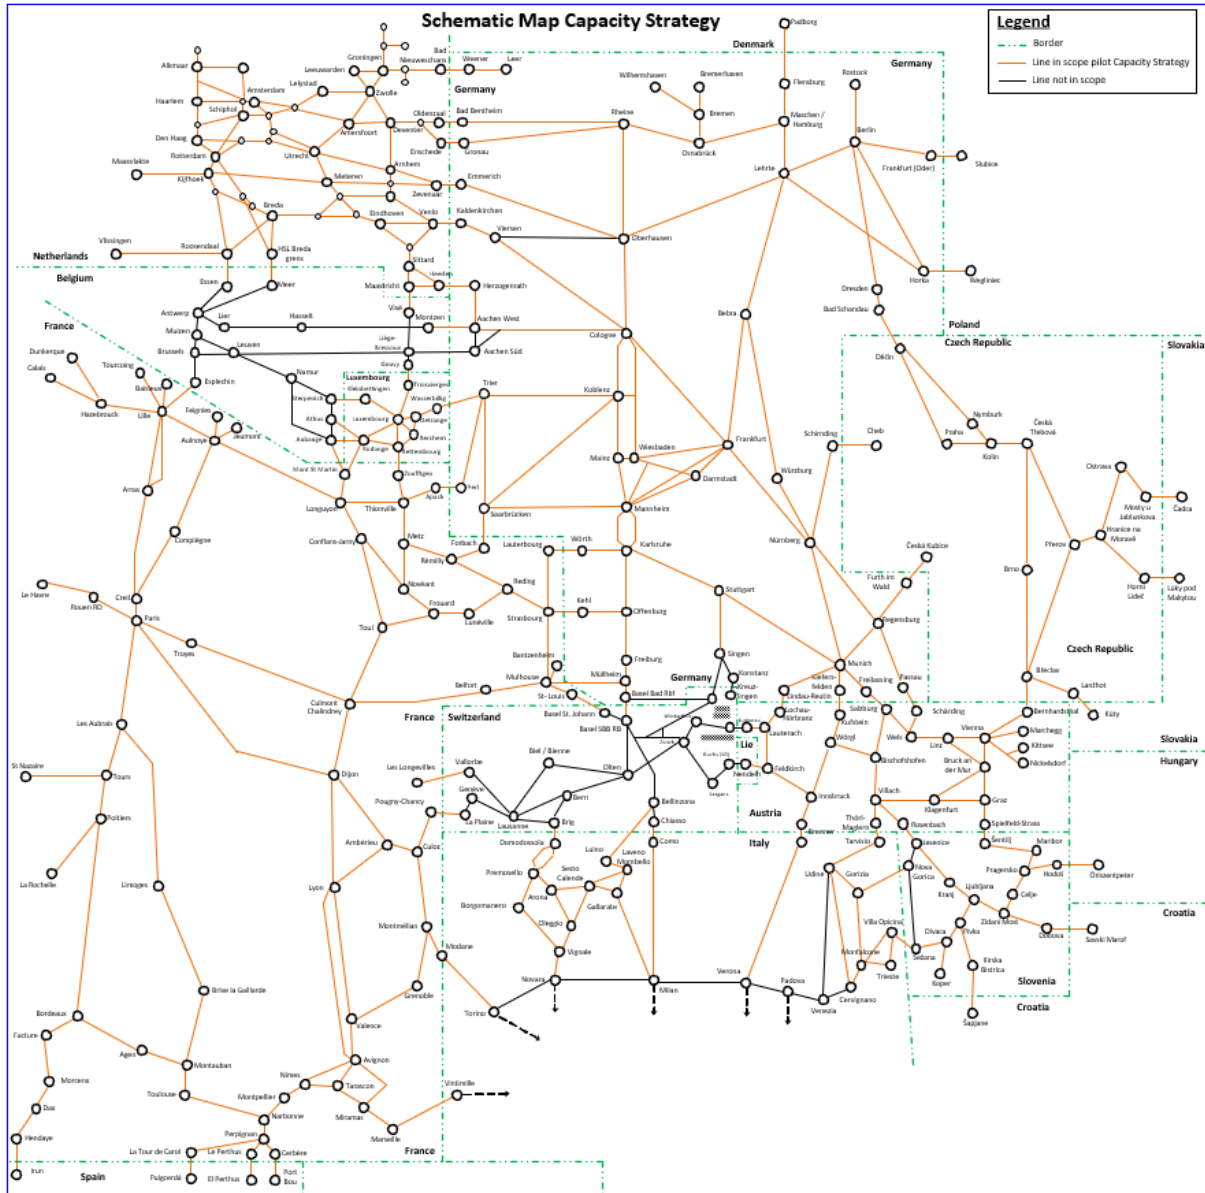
Schematic Map Capacity Strategy

Legend
Border
Line in scope pilot Capacity Strategy
Line not in scope

Denmark
Padborg
Flensburg
Germany
Rostock
Wilhelmshaven
Bremerhaven
Bremen
Maschen / Hamburg
Berlin
Osnabrück
Lehrte
Frankfurt (Oder)
Slubice
Rheine
Bad Bentheim
Oldenzaal
Gronau
Enschede
Emmerich
Kaldenkirchen
Viersen
Oberhausen
Horka
Wegliniec
Dresden
Bad Schandau
Poland
Czech Republic
Slovakia
Děčín
Nymburk
Praha
Kolín
Česká Třebová
Ostrava
Mosty u Jablunkova
Čadca
Hranice na Moravě
Přerov
Brno
Horní Lideč
Lúky pod Makytou
Czech Republic
Břeclav
Landhot
Kúty
Slovakia
Hungary
Groningen
Bad Nieuweschans
Weener
Leer
Alkmaar
Leeuwarden
Zwolle
Lelystad
Amsterdam
Haarlem
Schiphol
Amersfoort
Deventer
Den Haag
Utrecht
Maasvlakte
Rotterdam
Arnhem
Kijfhoek
Meteren
Zevenaar
Breda
Eindhoven
Venlo
Vlissingen
Roosendaal
HSL Breda grens
Netherlands
Sittard
Heerlen
Belgium
Essen
Weert
Maastricht
Herzogenrath
Antwerp
Lier
Hasselt
Visé
Montzen
Aachen West
Muizen
Aachen Süd
France
Brussels
Leuven
Liège-Bressoux
Gouvy
Cologne
Dunkerque
Calais
Tourcoing
Baisieux
Hazebrouck
Lille
Esplechin
Namur
Luxembourg
Kleinbettingen
Troisvierges
Wasserbillig
Trier
Koblenz
Stierpenich
Athus
Aubange
Luxembourg
Bettembourg
Bettembourg
Mont St Martin
Zoufftgen
Apach
Perl
Saarbrücken
Longuyon
Thionville
Fegnies
Jeumont
Aulnoye
Arras
Compiègne
Conflans-Jarny
Metz
Forbach
Rémilly
Lauterbourg
Wörth
Karlsruhe
Mainz
Wiesbaden
Frankfurt
Darmstadt
Mannheim
Bebra
Schirnding
Cheb
Würzburg
Nürnberg
Česká Kubice
Furth im Wald
Regensburg
Le Havre
Rouen RD
Creil
Paris
Novéant
Frouard
Toul
Lunéville
Hagondange
Reding
Strasbourg
Kehl
Offenburg
Stuttgart
Troyes
Bantzenheim
Freiburg
Singen
Mulhouse
Müllheim
Germany
Konstanz
Belfort
St-Louis
Basel Bad Rbf
Kreuzlingen
Culmont Chalindrey
France
Basel St. Johann
Basel SBB RB
Switzerland
Lindau-Reutin
Kiefersfelden
Munich
Freilassing
Passau
Salzburg
Schärding
Lochau-Hörbranz
Kufstein
Wörgl
Wels
Linz
Vienna
Bernhardsthal
Marchegg
Kittsee
Nickelsdorf
Lauterach
Feldkirch
Lie
Nendeln
Buchs (SG)
Sargans
Les Aubrais
St Nazaire
Tours
Poitiers
La Rochelle
Limoges
Dijon
Les Longevilles
Vallorbe
Biel / Bienne
Olten
Bern
Pougny-Chancy
Genève
La Plaine
Lausanne
Brig
Ambérieu
Culoz
Lyon
Domodossola
Luino
Bellinzona
Chiasso
Como
Laveno Mombello
Sesto Calende
Premosello
Arona
Gallarate
Borgomanero
Oleggio
Vignale
Montmélian
Modane
Austria
Innsbruck
Brenner
Bischofshofen
Bruck an der Mur
Graz
Villach
Klagenfurt
Spielfeld-Strass
Šentilj
Thörl-Maglern
Rosenbach
Tarvisio
Italy
Jesenice
Maribor
Nova Gorica
Pragersko
Hodoš
Őriszentpeter
Kranj
Ljubljana
Celje
Zidani Most
Dobova
Savski Marof
Croatia
Udine
Gorizia
Villa Opicina
Divača
Pivka
Sežana
Ilirska Bistrica
Koper
Trieste
Monfalcone
Cervignano
Slovenia
Croatia
Šapjane
Verona
Padova
Venezia
Novara
Milan
Torino
Grenoble
Valence
Brive la Gaillarde
Bordeaux
Facture
Agen
Montauban
Morcenx
Dax
Toulouse
Avignon
Nîmes
Tarascon
Montpellier
Miramas
Narbonne
Marseille
Ventimiglia
Hendaye
Perpignan
Le Tour de Carol
Le Perthus
Cerbère
Irun
Spain
Puigcerdà
El Perthus
Port Bou
France